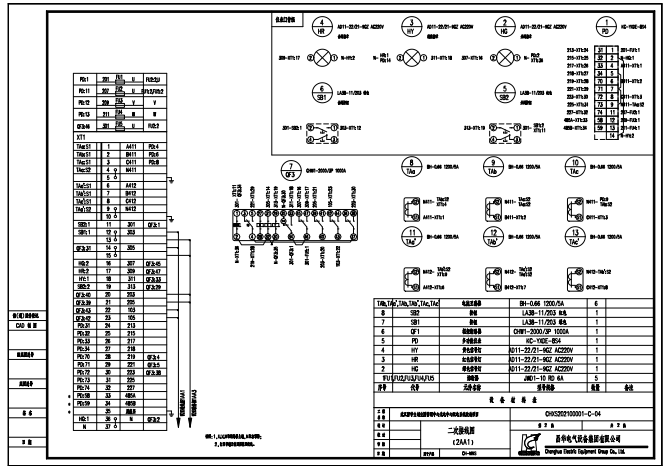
4 HR AD11-22/21-9GZ AC220V
3 HY AD11-22/21-9GZ AC220V
2 HG AD11-22/21-9GZ AC220V
1 PD KC-YXDE-BS4

6 SB1 LA38-11/203
5 SB2 LA38-11/203

7 QF3 CM91-2000/3P 1000A

8 TAa BH-0.66 1200/5A
9 TAb BH-0.66 1200/5A
10 TAc BH-0.66 1200/5A
11 TAa BH-0.66 1200/5A
12 TAb BH-0.66 1200/5A
13 TAc BH-0.66 1200/5A

| | | | |
|---|---|---|---|
| FU:1 | 201 | U | FU:2/U |
| FU:11 | 207 | U | FU:17/FU:2 |
| FU:12 | 208 | V | V |
| FU:13 | 209 | W | W |
| QF3:46 | 211 | N | FU:2 |

XT1

| | | | |
|---|---|---|---|
| TAa:S1 | 1 | A411 | PD:4 |
| TAb:S1 | 2 | B411 | PD:5 |
| TAc:S1 | 3 | C411 | PD:6 |
| TAc:S2 | 4 | N411 | PD:7 |
| TAa:S1 | 5 | A412 | |
| TAb:S1 | 6 | B412 | |
| TAc:S1 | 7 | C412 | |
| TAc:S2 | 8 | N412 | |
| | 9 | | |
| | 10 | | |
| SB2:1 | 11 | 201 | QF3:1 |
| SB1:1 | 12 | 203 | |
| | 13 | | |
| QF3:31 | 14 | 205 | |
| | 15 | | |
| HG:2 | 16 | 207 | QF3:45 |
| HR:2 | 17 | 209 | QF3:47 |
| HY:1 | 18 | 211 | QF3:33 |
| HY:2 | 19 | 212 | QF3:35 |
| SB2:2 | 19 | 213 | QF3:37 |
| QF3:40 | 20 | 215 | |
| QF3:39 | 21 | 217 | |
| QF3:43 | 22 | 103 | |
| QF3:42 | 23 | 105 | |
| PD:31 | 24 | 213 | |
| PD:32 | 25 | 215 | |
| PD:33 | 26 | 217 | |
| PD:34 | 27 | 218 | |
| PD:70 | 28 | 219 | QF3:4 |
| PD:71 | 29 | 221 | QF3:5 |
| PD:72 | 30 | 223 | QF3:8 |
| PD:73 | 31 | 225 | |
| PD:74 | 32 | 227 | |
| PD:58 | 33 | 485A | |
| PD:59 | 34 | 485B | |
| | 35 | | |
| N | 36 | | QF3:2 |
| N | 37 | | |

| | | | | |
|---|---|---|---|---|
| TAa,TAb,TAc,TAa,TAb,TAc | 电流互感器 | BH-0.66 1200/5A | 6 | |
| 8 | SB2 | 按钮 | LA38-11/203 | 1 | |
| 7 | SB1 | 按钮 | LA38-11/203 | 1 | |
| 6 | QF1 | 断路器 | CM91-2000/3P 1000A | 1 | |
| 5 | PD | 多功能表 | KC-YXDE-BS4 | 1 | |
| 4 | HY | 信号灯 | AD11-22/21-9GZ AC220V | 1 | |
| 3 | HR | 信号灯 | AD11-22/21-9GZ AC220V | 1 | |
| 2 | HG | 信号灯 | AD11-22/21-9GZ AC220V | 1 | |
| 1FU | 1FU,2,3,4,5 | 熔断器 | JM01-10 RD 6A | 5 | |
| 序号 | 代号 | 名称 | 型号规格 | 数量 | 备注 |

设 备 材 料 表

CHXS20210001-C-04

二次接线图 (2AA1)

西华电气设备集团有限公司
Donghua Electric Equipment Group Co., Ltd.

CAD 制图